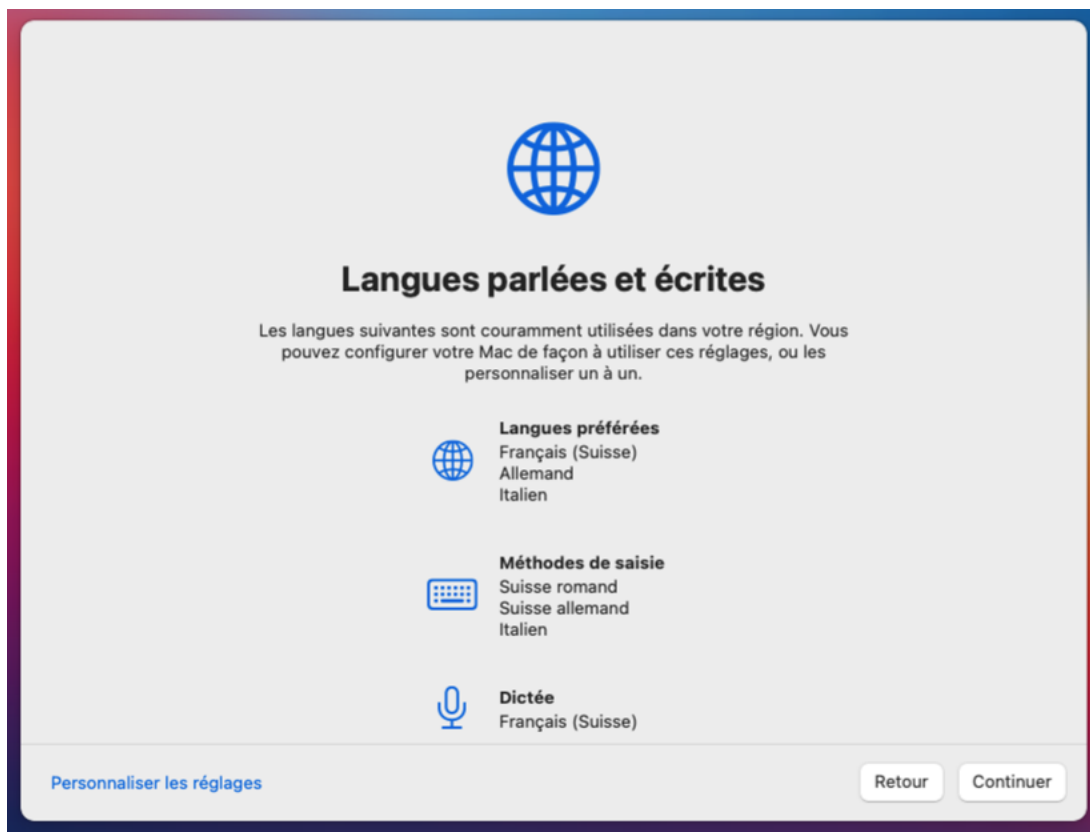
Langues parlées et écrites

Les langues suivantes sont couramment utilisées dans votre région. Vous pouvez configurer votre Mac de façon à utiliser ces réglages, ou les personnaliser un à un.

Langues préférées
Français (Suisse)
Allemand
Italien

Méthodes de saisie
Suisse romand
Suisse allemand
Italien

Dictée
Français (Suisse)

Personnaliser les réglages

Retour

Continuer